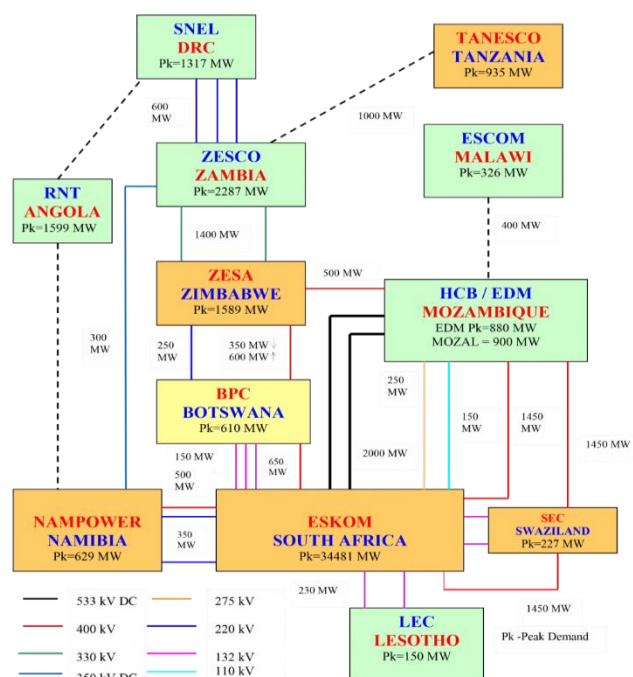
SNEL
DRC
Pk=1317 MW

TANESCO
TANZANIA
Pk=935 MW

600 MW

1000 MW

ESCOM
MALAWI
Pk=326 MW

ZESCO
ZAMBIA
Pk=2287 MW

RNT
ANGOLA
Pk=1599 MW

1400 MW

400 MW

ZESA
ZIMBABWE
Pk=1589 MW

500 MW

HCB / EDM
MOZAMBIQUE
EDM Pk=880 MW
MOZAL = 900 MW

300 MW

250 MW

350 MW↓
600 MW↑

250 MW

BPC
BOTSWANA
Pk=610 MW

150 MW

1450 MW

1450 MW

150 MW

2000 MW

500 MW

650 MW

NAMPOWER
NAMIBIA
Pk=629 MW

350 MW

ESKOM
SOUTH AFRICA
Pk=34481 MW

SEC
SWAZILAND
Pk=227 MW

533 kV DC

275 kV

230 MW

400 kV

220 kV

1450 MW

330 kV

132 kV

LEC
LESOTHO
Pk=150 MW

Pk -Peak Demand

350 kV DC

110 kV